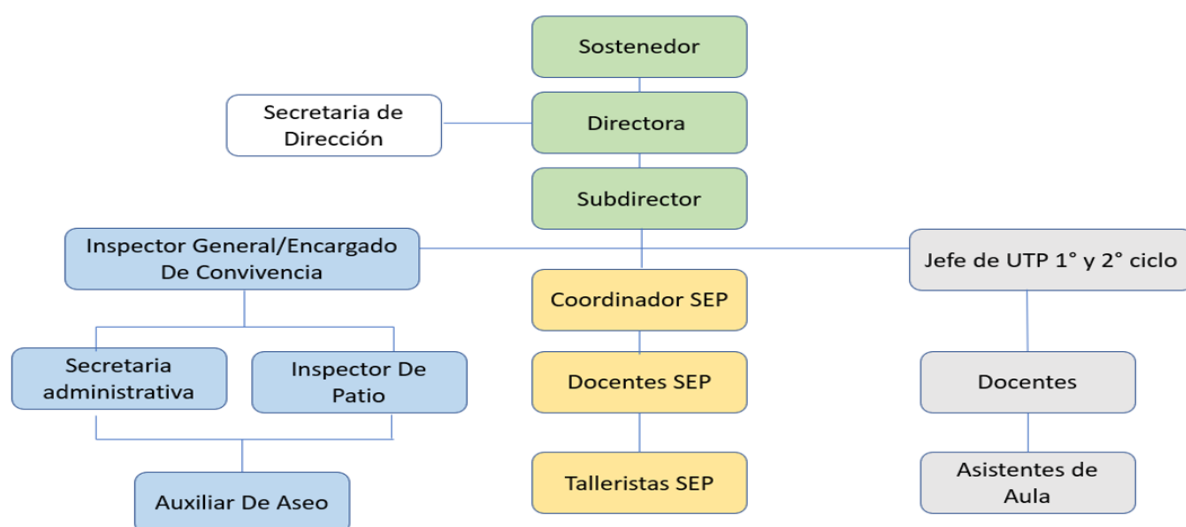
Sostenedor

Secretaria de Dirección

Directora

Subdirector

Inspector General/Encargado De Convivencia

Jefe de UTP 1° y 2° ciclo

Coordinador SEP

Secretaria administrativa

Inspector De Patio

Docentes SEP

Docentes

Auxiliar De Aseo

Talleristas SEP

Asistentes de Aula